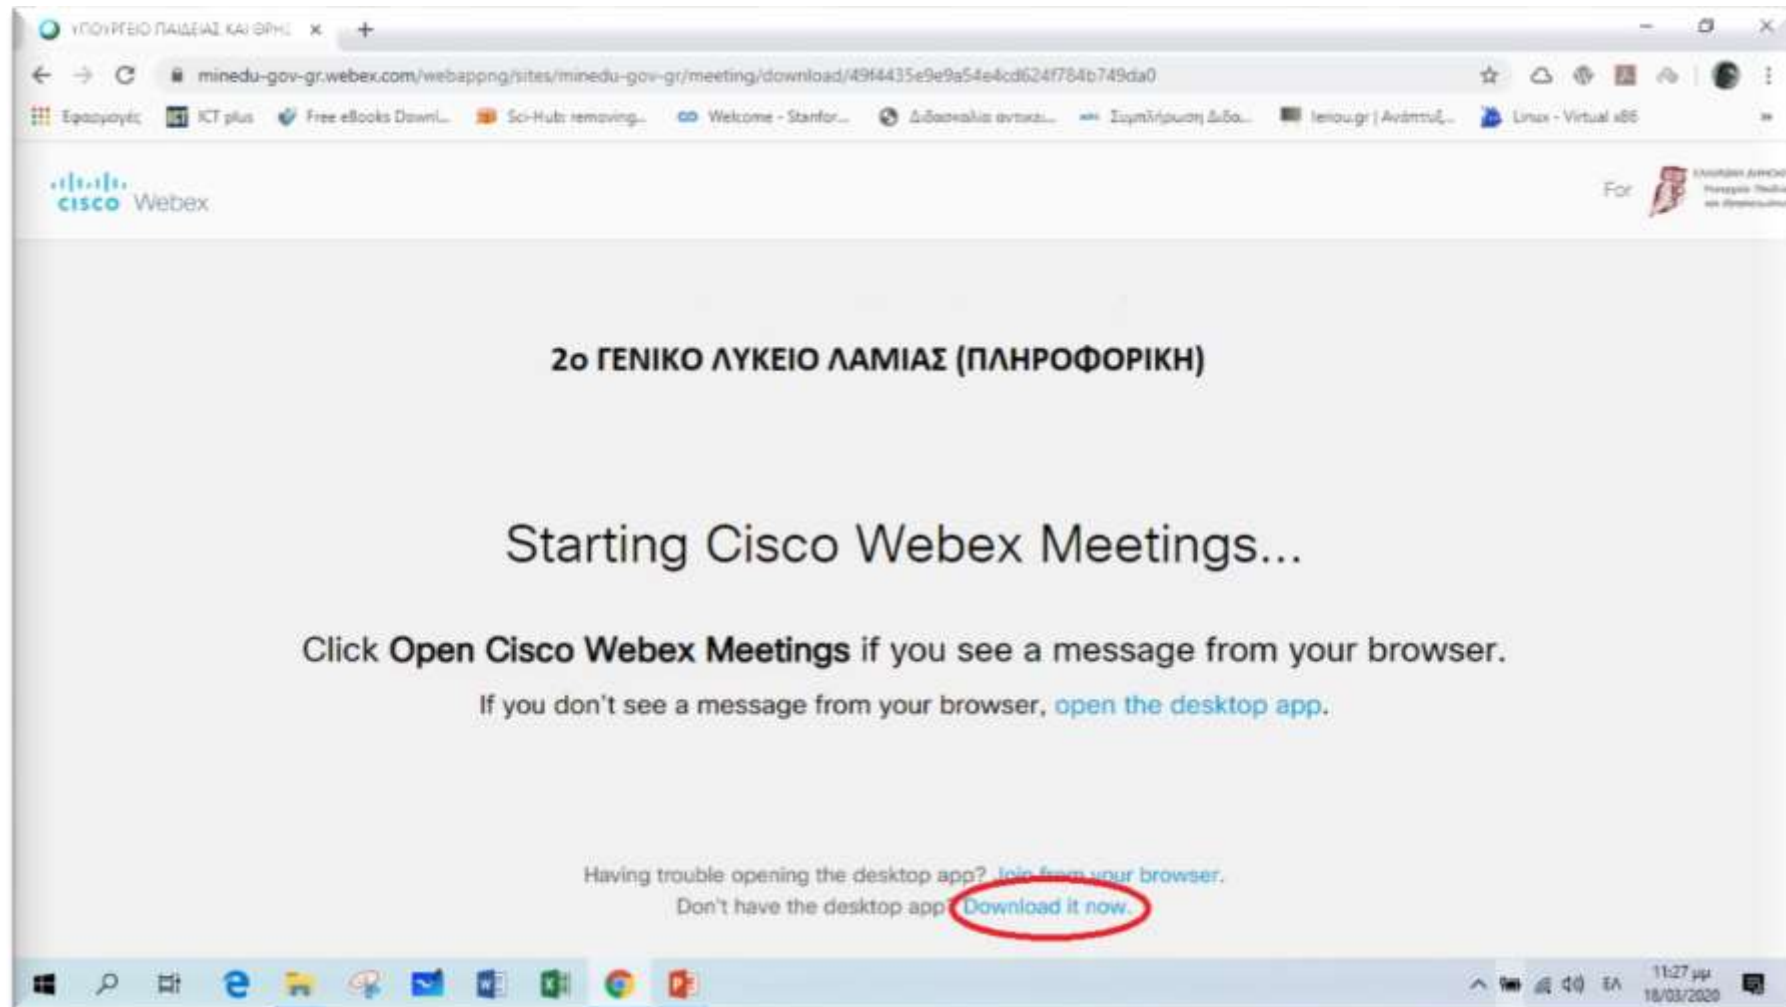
ΥΠΟΥΡΓΕΙΟ ΠΑΙΔΕΙΑΣ ΚΑΙ ΘΡΗΣ ×

minedu-gov-gr.webex.com/webappng/sites/minedu-gov-gr/meeting/download/49f4435e9e9a54e4cd624f784b749da0

Εφαρμογές | ICT plus | Free eBooks Downl... | Sci-Hub: removing... | Welcome - Stanfor... | Διδασκαλία αντικει... | Συμπλήρωση Διδα... | lenou.gr | Ανάπτυξ... | Linux - Virtual x86

cisco Webex

For

2o ΓΕΝΙΚΟ ΛΥΚΕΙΟ ΛΑΜΙΑΣ (ΠΛΗΡΟΦΟΡΙΚΗ)

Starting Cisco Webex Meetings...

Click **Open Cisco Webex Meetings** if you see a message from your browser.

If you don't see a message from your browser, open the desktop app.

Having trouble opening the desktop app? Join from your browser.

Don't have the desktop app? Download it now.

ΕΛ 11:27 μμ 18/03/2020